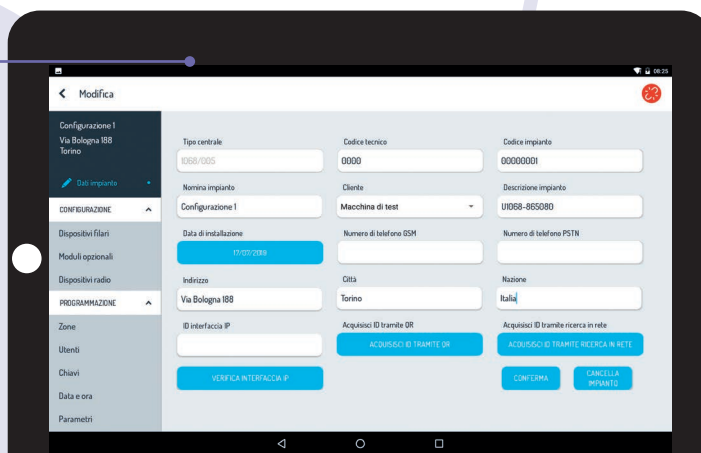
08:25

Modifica

Configurazione 1
Via Bologna 188
Torino

Dati impianto

CONFIGURAZIONE

Dispositivi filari

Moduli opzionali

Dispositivi radio

PROGRAMMAZIONE

Zone

Utenti

Chiavi

Data e ora

Parametri

Tipo centrale
1068/005

Codice tecnico
0000

Codice impianto
00000001

Nomina impianto
Configurazione 1

Cliente
Macchina di test

Descrizione impianto
U1068-865080

Data di installazione
17/07/2019

Numero di telefono GSM

Numero di telefono PSTN

Indirizzo
Via Bologna 188

Città
Torino

Nazione
Italia

ID interfaccia IP

Acquisisci ID tramite QR
ACQUISISCI ID TRAMITE QR

Acquisisci ID tramite ricerca in rete
ACQUISISCI ID TRAMITE RICERCA IN RETE

VERIFICA INTERFACCIA IP

CONFERMA

CANCELLA IMPIANTO